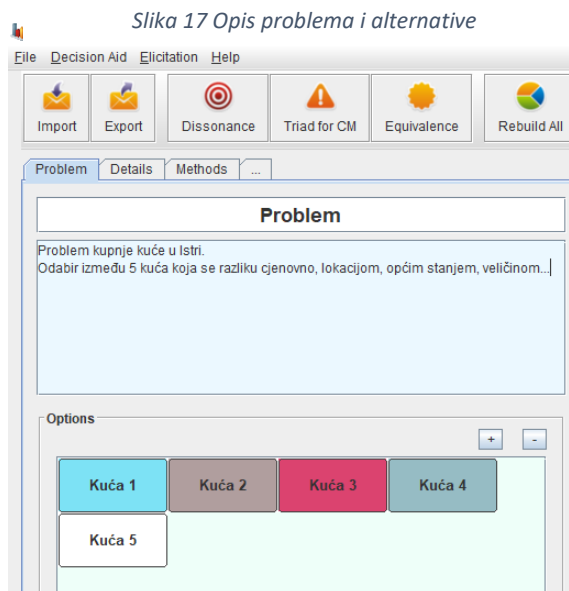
Slika 17 Opis problema i alternative

File Decision Aid Elicitation Help

Import Export Dissonance Triad for CM Equivalence Rebuild All

Problem Details Methods ...

Problem

Problem kupnje kuće u Istri.
Odabir između 5 kuća koja se razliku cjenovno, lokacijom, općim stanjem, veličinom...

Options

+ -

Kuća 1 Kuća 2 Kuća 3 Kuća 4

Kuća 5